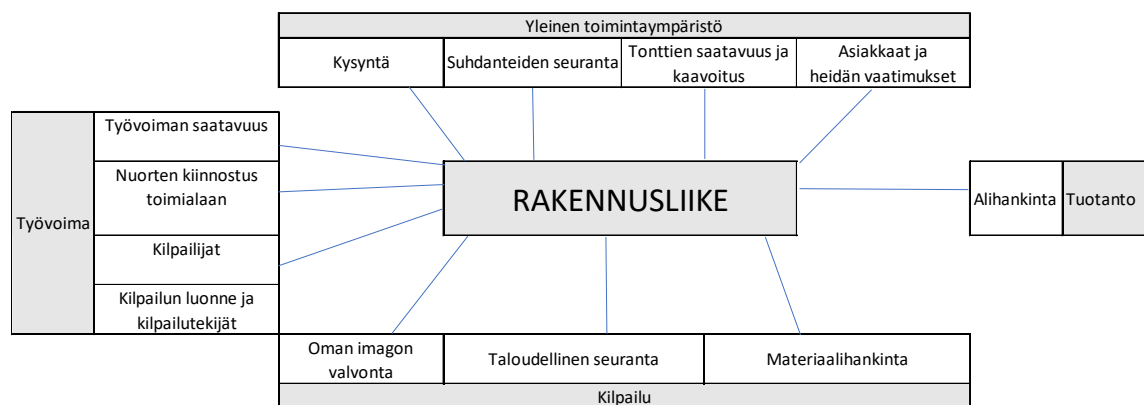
Yleinen toimintaympäristö

Kysyntä

Suhdanteiden seuranta

Tonttien saatavuus ja kaavoitus

Asiakkaat ja heidän vaatimukset

Työvoima

Työvoiman saatavuus

Nuorten kiinnostus toimialaan

Kilpailijat

Kilpailun luonne ja kilpailutekijät

RAKENNUSLIIKE

Alihankinta

Tuotanto

Oman imagon valvonta

Taloudellinen seuranta

Materiaalihankinta

Kilpailu